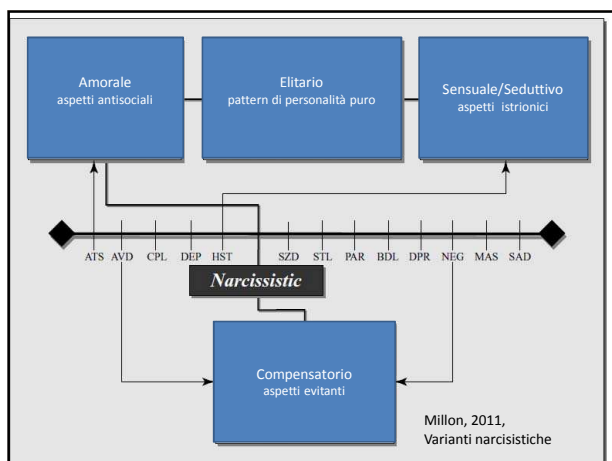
Amorale
aspetti antisociali

Elitario
pattern di personalità puro

Sensuale/Seduttivo
aspetti istrionici

ATS AVD CPL DEP HST SZD STL PAR BDL DPR NEG MAS SAD

Narcissistic

Compensatorio
aspetti evitanti

Millon, 2011,
Varianti narcisistiche